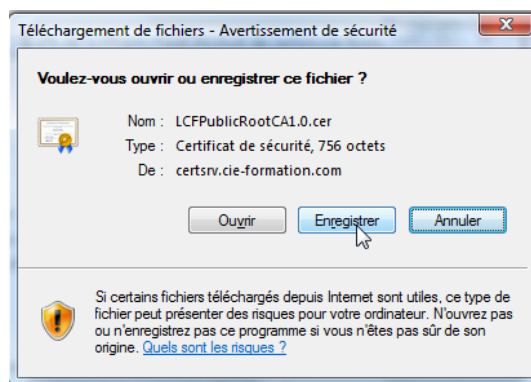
Téléchargement de fichiers - Avertissement de sécurité

Voulez-vous ouvrir ou enregistrer ce fichier ?

Nom : LCFPublicRootCA1.0.cer
Type : Certificat de sécurité, 756 octets
De : certsrv.cie-formation.com

Ouvrir Enregistrer Annuler

Si certains fichiers téléchargés depuis Internet sont utiles, ce type de fichier peut présenter des risques pour votre ordinateur. N'ouvrez pas ou n'enregistrez pas ce programme si vous n'êtes pas sûr de son origine. Quels sont les risques ?